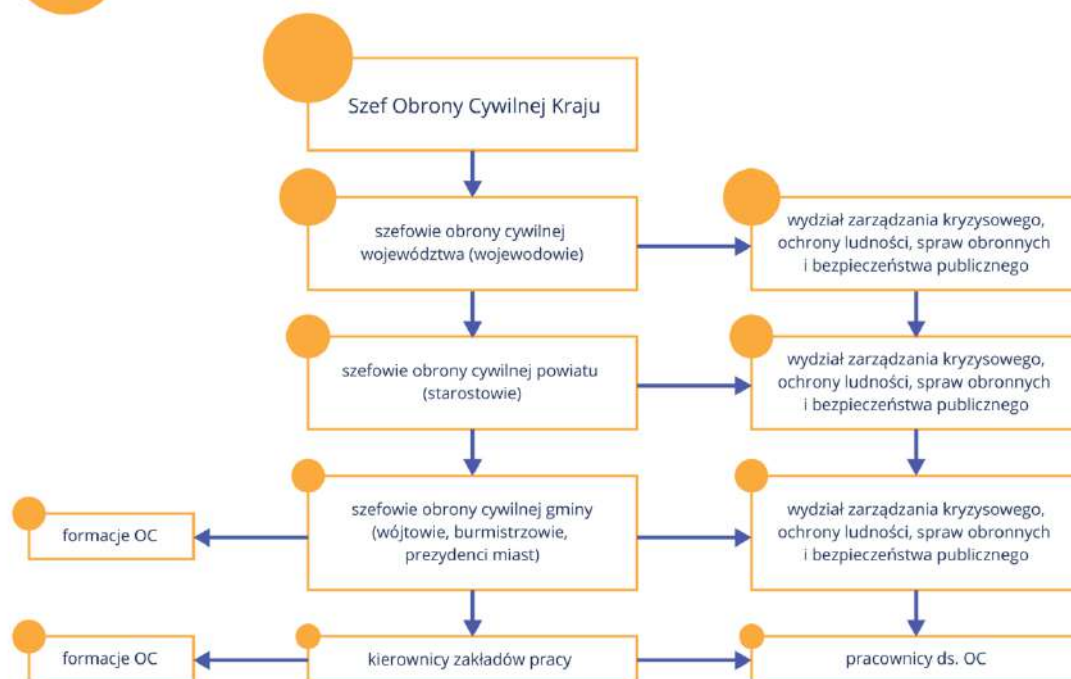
Szef Obrony Cywilnej Kraju

szefowie obrony cywilnej województwa (wojewodowie)

wydział zarządzania kryzysowego, ochrony ludności, spraw obronnych i bezpieczeństwa publicznego

szefowie obrony cywilnej powiatu (starostowie)

wydział zarządzania kryzysowego, ochrony ludności, spraw obronnych i bezpieczeństwa publicznego

formacje OC

szefowie obrony cywilnej gminy (wójtowie, burmistrzowie, prezydenci miast)

wydział zarządzania kryzysowego, ochrony ludności, spraw obronnych i bezpieczeństwa publicznego

formacje OC

kierownicy zakładów pracy

pracownicy ds. OC